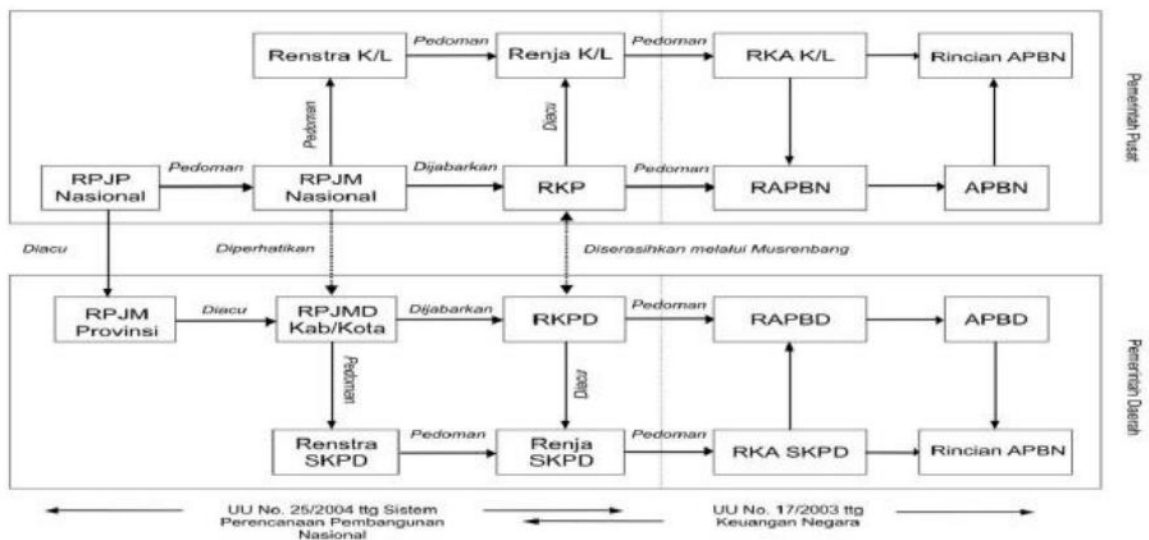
Renstra K/L
Pedoman
Renja K/L
Pedoman
RKA K/L
Rincian APBN
Pemerintah Pusat
Pedoman
Diacu
RPJP Nasional
Pedoman
RPJM Nasional
Dijabarkan
RKP
Pedoman
RAPBN
APBN
Diacu
Diperhatikan
Diserasihkan melalui Musrenbang
RPJM Provinsi
Diacu
RPJMD Kab/Kota
Dijabarkan
RKPD
Pedoman
RAPBD
APBD
Pemerintah Daerah
Pedoman
Diacu
Renstra SKPD
Pedoman
Renja SKPD
Pedoman
RKA SKPD
Rincian APBN
UU No. 25/2004 ttg Sistem Perencanaan Pembangunan Nasional
UU No. 17/2003 ttg Keuangan Negara